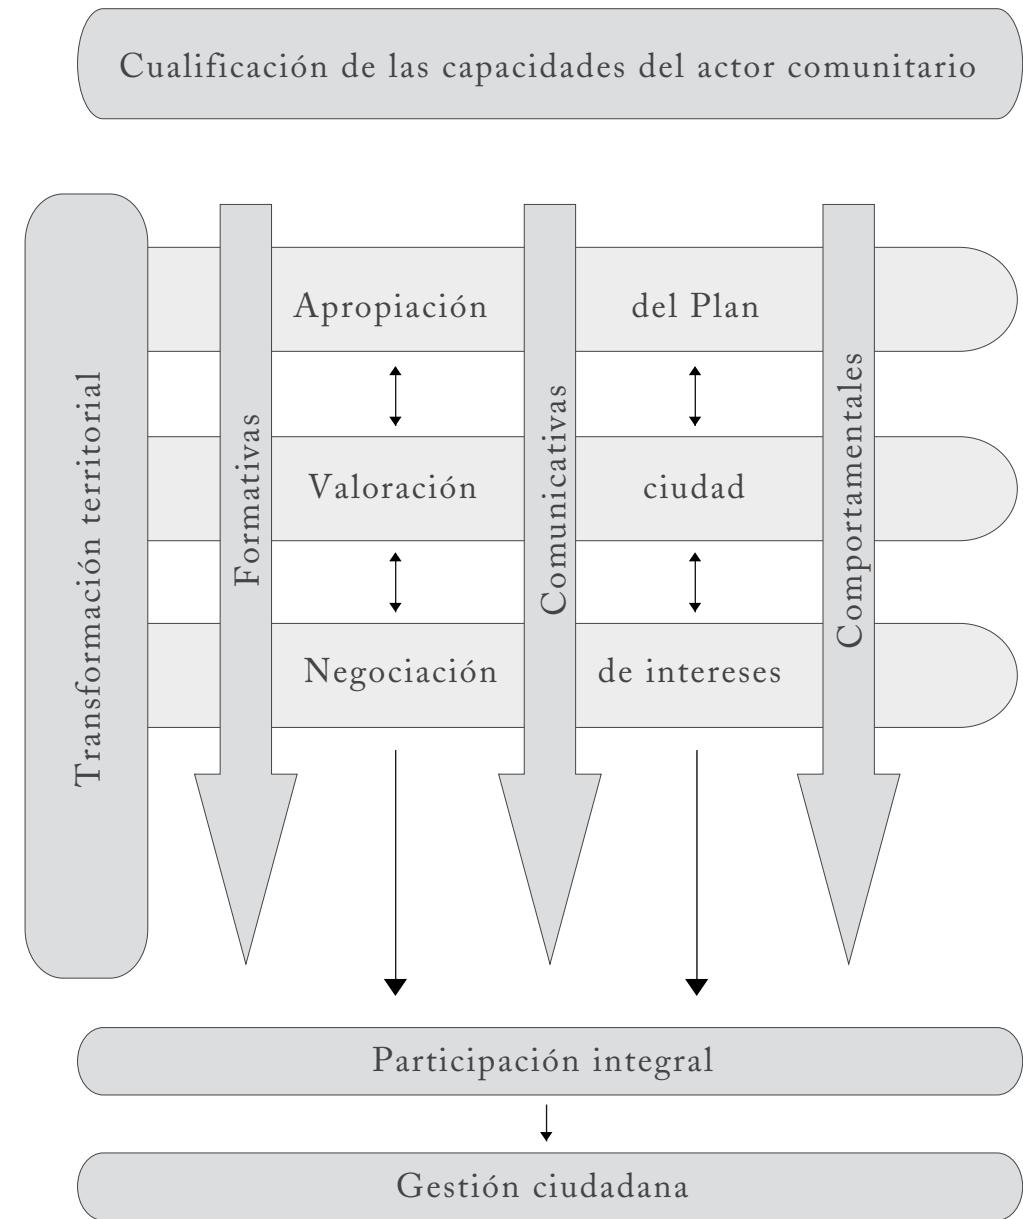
Cualificación de las capacidades del actor comunitario

Transformación territorial

Formativas

Comunicativas

Comportamentales

Apropiación del Plan

Valoración ciudad

Negociación de intereses

Participación integral

Gestión ciudadana